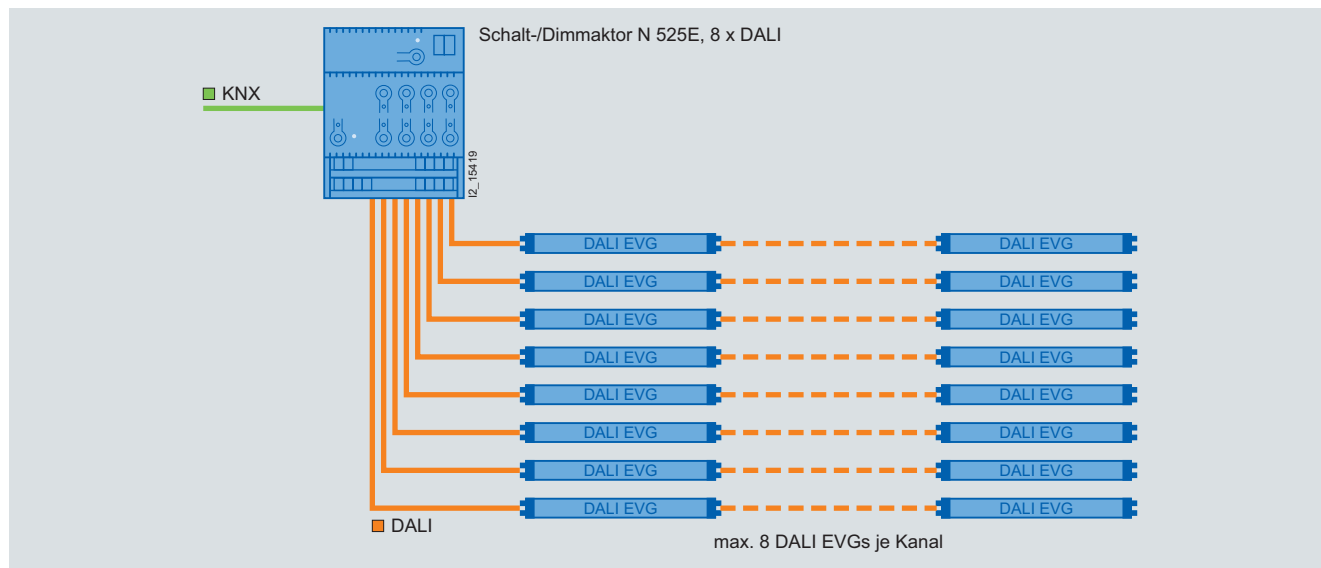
Schalt-/Dimmaktor N 525E, 8 x DALI

KNX

I2_15419

DALI EVG
DALI EVG
DALI EVG
DALI EVG
DALI EVG
DALI EVG
DALI EVG
DALI EVG
DALI EVG
DALI EVG
DALI EVG
DALI EVG
DALI EVG
DALI EVG
DALI EVG
DALI EVG

DALI

max. 8 DALI EVGs je Kanal